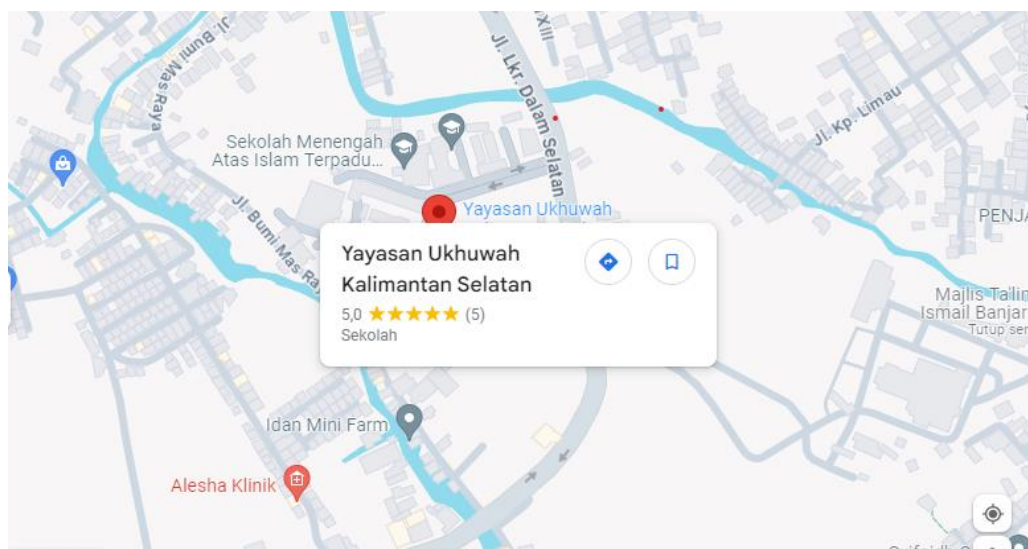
Jl. Bumi Mas Raya

Jl. Lkr. Dalam Selatan

XIII

Sekolah Menengah Atas Islam Terpadu...

Jl. Kp. Limau

Jl. Bumi Mas Raya

Yayasan Ukhuwah

PENJA

Yayasan Ukhuwah Kalimantan Selatan

5,0 ★★★★★ (5)

Sekolah

Majlis Talim Ismail Banjar

Tutup ser

Idan Mini Farm

Alesha Klinik